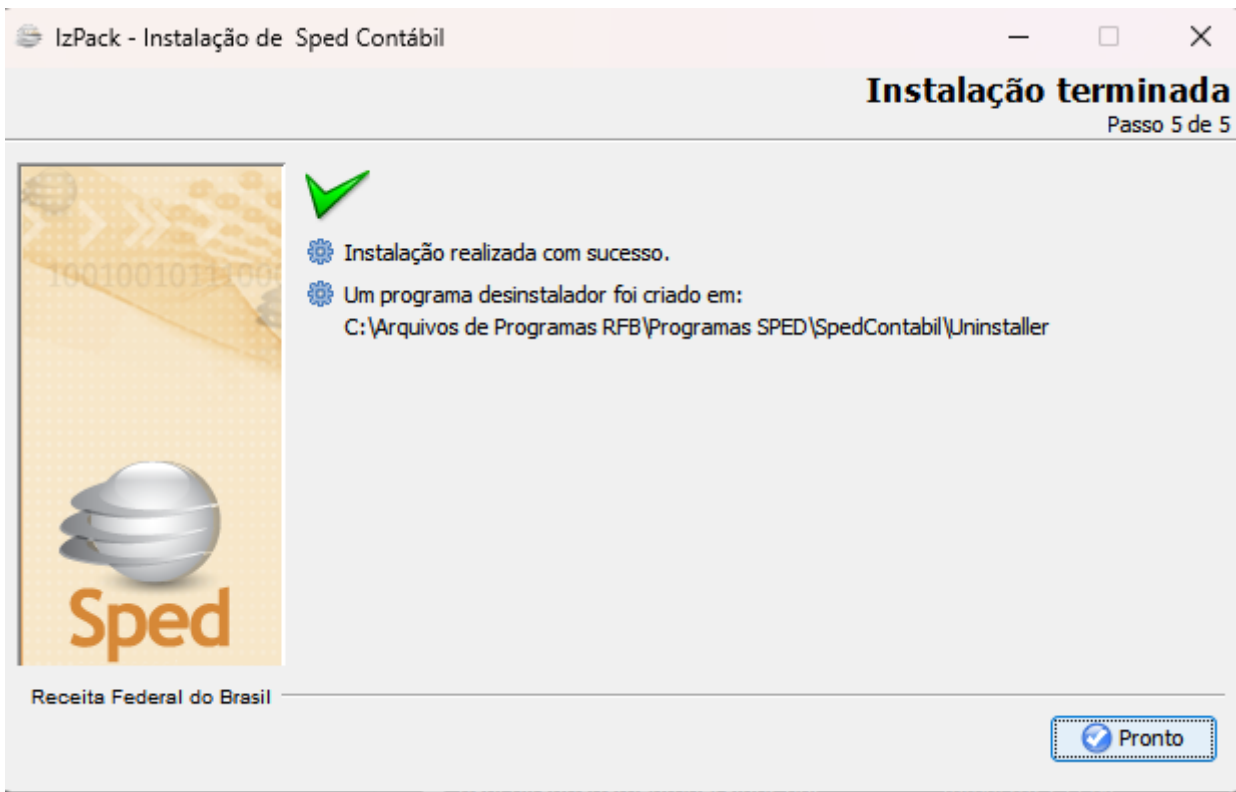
IzPack - Instalação de Sped Contábil

Instalação terminada
Passo 5 de 5

Instalação realizada com sucesso.

Um programa desinstalador foi criado em:
C:\Arquivos de Programas RFB\Programas SPED\SpedContabil\Uninstaller

1001001011100

Sped

Receita Federal do Brasil

Pronto